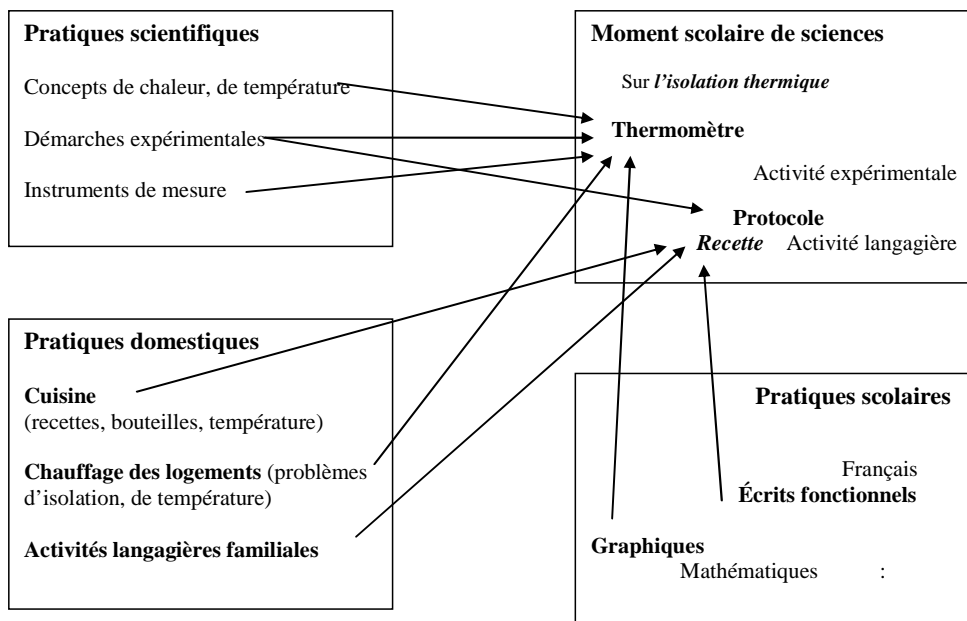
**Pratiques scientifiques**

Concepts de chaleur, de température

Démarches expérimentales

Instruments de mesure

**Moment scolaire de sciences**

Sur ***l'isolation thermique***

**Thermomètre**

Activité expérimentale

**Protocole**

***Recette*** Activité langagière

**Pratiques domestiques**

**Cuisine**
(recettes, bouteilles, température)

**Chauffage des logements** (problèmes d'isolation, de température)

**Activités langagières familiales**

**Pratiques scolaires**

Français

**Écrits fonctionnels**

**Graphiques**

Mathématiques :